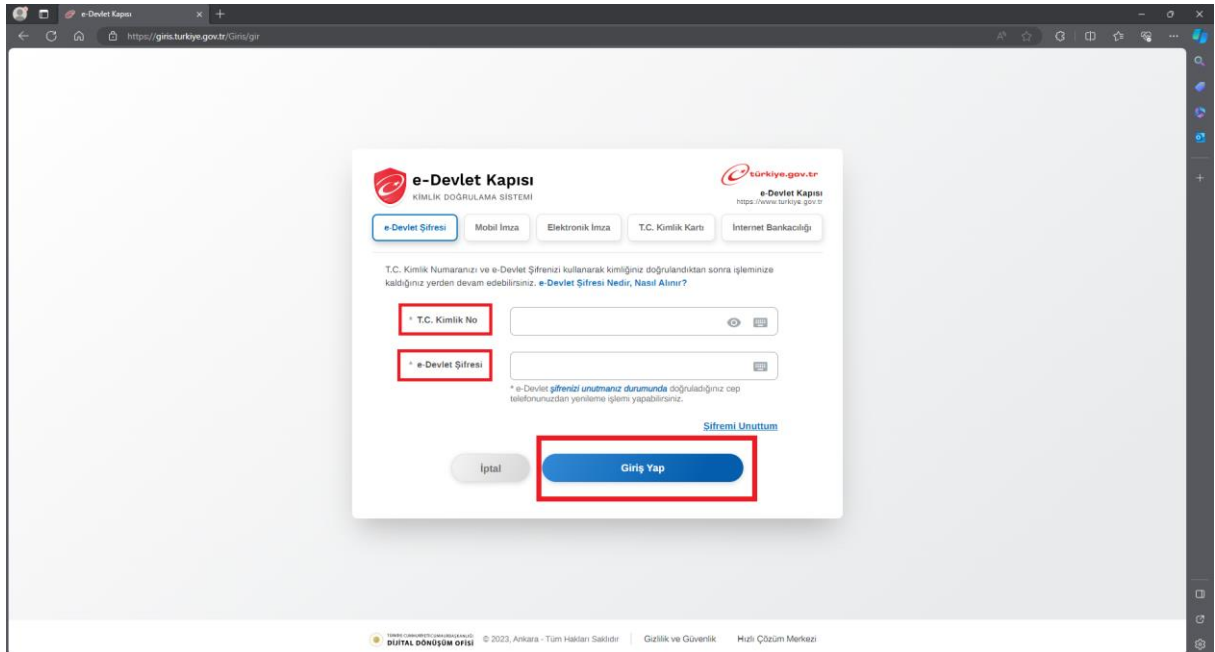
e-Devlet Kapısı
https://giris.turkiye.gov.tr/Giris/gir

e-Devlet Kapısı
KİMLİK DOĞRULAMA SİSTEMİ

türkiye.gov.tr
e-Devlet Kapısı
https://www.turkiye.gov.tr

e-Devlet Şifresi | Mobil İmza | Elektronik İmza | T.C. Kimlik Kartı | İnternet Bankacılığı

T.C. Kimlik Numaranızı ve e-Devlet Şifrenizi kullanarak kimliğiniz doğrulandıktan sonra işleminize kaldığınız yerden devam edebilirsiniz. e-Devlet Şifresi Nedir, Nasıl Alınır?

* T.C. Kimlik No

* e-Devlet Şifresi

* e-Devlet şifrenizi unutmanız durumunda doğruladığınız cep telefonunuzdan yenileme işlemi yapabilirsiniz.

Şifremi Unuttum

İptal
Giriş Yap

TÜRKİYE CUMHURİYETİ CUMHURBAŞKANLIĞI DİJİTAL DÖNÜŞÜM OFİSİ © 2023, Ankara - Tüm Hakları Saklıdır | Gizlilik ve Güvenlik | Hızlı Çözüm Merkezi